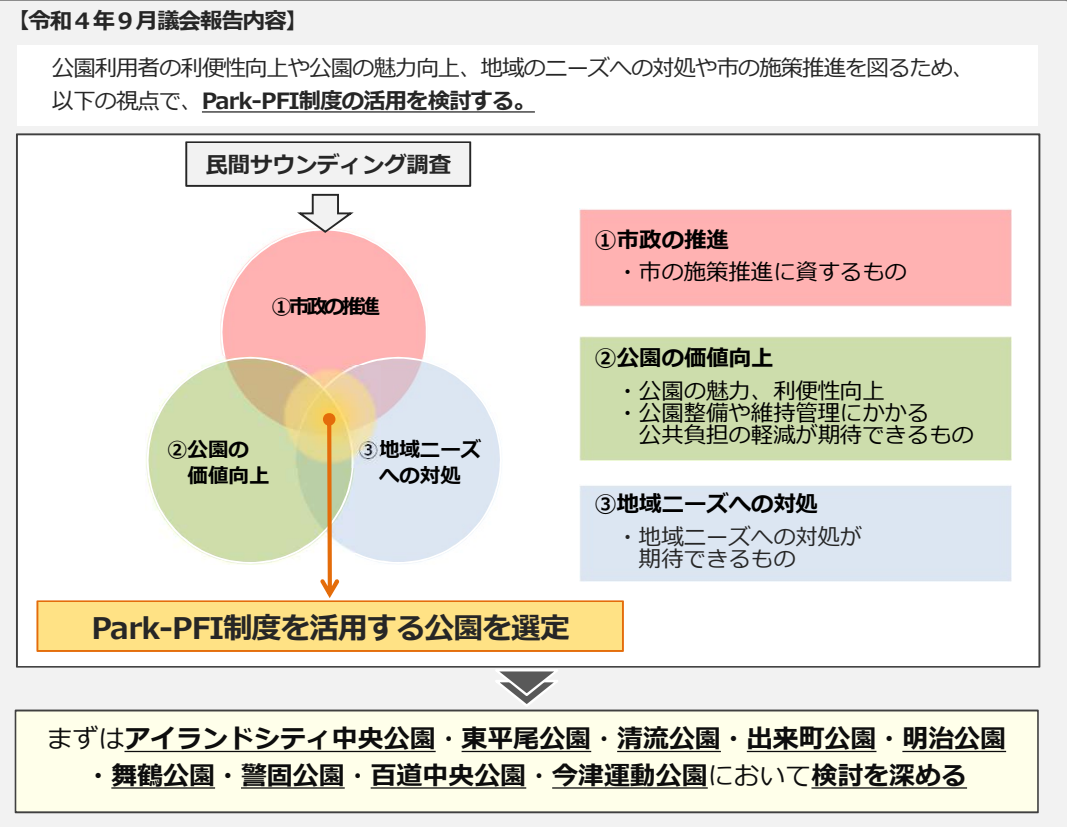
【令和４年９月議会報告内容】

公園利用者の利便性向上や公園の魅力向上、地域のニーズへの対処や市の施策推進を図るため、以下の視点で、Park-PFI制度の活用を検討する。

民間サウンディング調査

①市政の推進

②公園の価値向上

③地域ニーズへの対処

①市政の推進
・市の施策推進に資するもの

②公園の価値向上
・公園の魅力、利便性向上
・公園整備や維持管理にかかる公共負担の軽減が期待できるもの

③地域ニーズへの対処
・地域ニーズへの対処が期待できるもの

Park-PFI制度を活用する公園を選定

まずはアイランドシティ中央公園・東平尾公園・清流公園・出来町公園・明治公園・舞鶴公園・警固公園・百道中央公園・今津運動公園において検討を深める